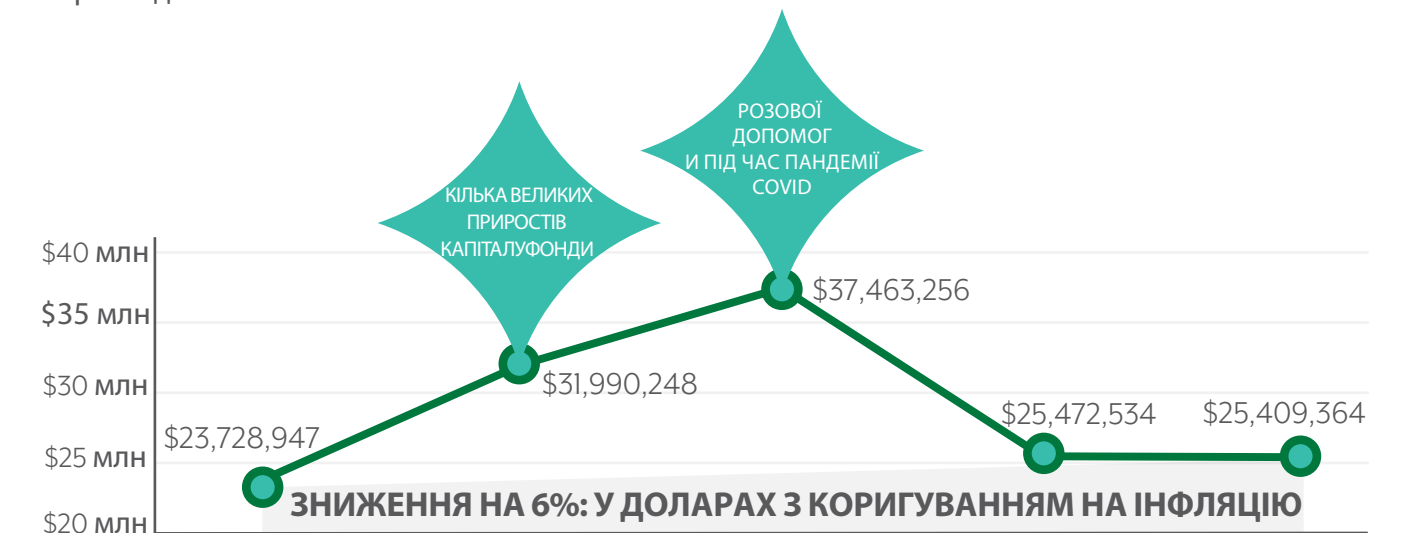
КІЛЬКА ВЕЛИКИХ ПРИРОСТІВ КАПІТАЛУФОНДИ

РОЗОВОЇ ДОПОМОГ И ПІД ЧАС ПАНДЕМІЇ COVID

$40 млн
$35 млн
$30 млн
$25 млн
$20 млн

$23,728,947
$31,990,248
$37,463,256
$25,472,534
$25,409,364

ЗНИЖЕННЯ НА 6%: У ДОЛАРАХ З КОРИГУВАННЯМ НА ІНФЛЯЦІЮ